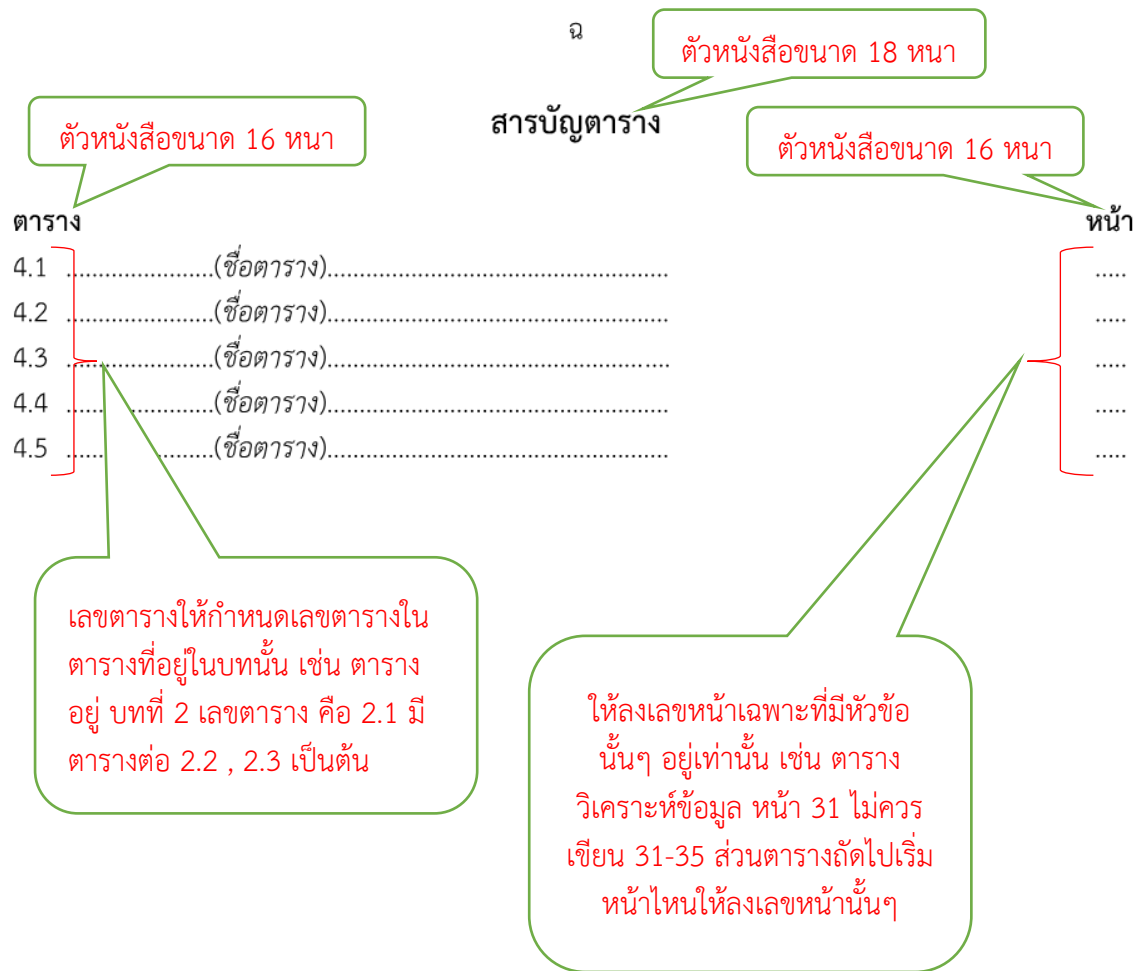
ฉ

ตัวหนังสือขนาด 18 หนา

สารบัญตาราง

ตัวหนังสือขนาด 16 หนา

ตัวหนังสือขนาด 16 หนา

ตาราง

หน้า

4.1 ......................(ชื่อตาราง)........................................................ ....

4.2 ......................(ชื่อตาราง)........................................................ ....

4.3 ......................(ชื่อตาราง)........................................................ ....

4.4 ......................(ชื่อตาราง)........................................................ ....

4.5 ......................(ชื่อตาราง)........................................................ ....

เลขตารางให้กำหนดเลขตารางในตารางที่อยู่ในบทนั้น เช่น ตาราง อยู่ บทที่ 2 เลขตาราง คือ 2.1 มีตารางต่อ 2.2 , 2.3 เป็นต้น

ให้ลงเลขหน้าเฉพาะที่มีหัวข้อนั้นๆ อยู่เท่านั้น เช่น ตารางวิเคราะห์ข้อมูล หน้า 31 ไม่ควรเขียน 31-35 ส่วนตารางถัดไปเริ่มหน้าไหนให้ลงเลขหน้านั้นๆ